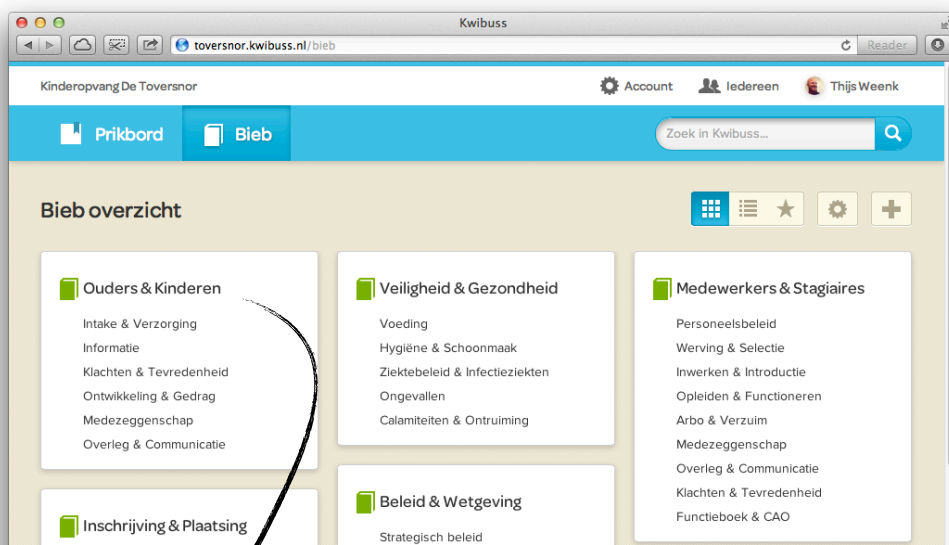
Kwibuss

tovers​nor.kwibuss.nl/bieb

Reader

Kinderopvang De Toversnor

Account

Iedereen

Thijs Weenk

Prikbord

Bieb

Zoek in Kwibuss...

Bieb overzicht

Ouders & Kinderen

Intake & Verzorging
Informatie
Klachten & Tevredenheid
Ontwikkeling & Gedrag
Medezeggenschap
Overleg & Communicatie

Veiligheid & Gezondheid

Voeding
Hygiëne & Schoonmaak
Ziektebeleid & Infectieziekten
Ongevallen
Calamiteiten & Ontruiming

Medewerkers & Stagiaires

Personeelsbeleid
Werving & Selectie
Inwerken & Introductie
Opleiden & Functioneren
Arbo & Verzuim
Medezeggenschap
Overleg & Communicatie
Klachten & Tevredenheid
Functieboek & CAO

Inschrijving & Plaatsing

Beleid & Wetgeving

Strategisch beleid